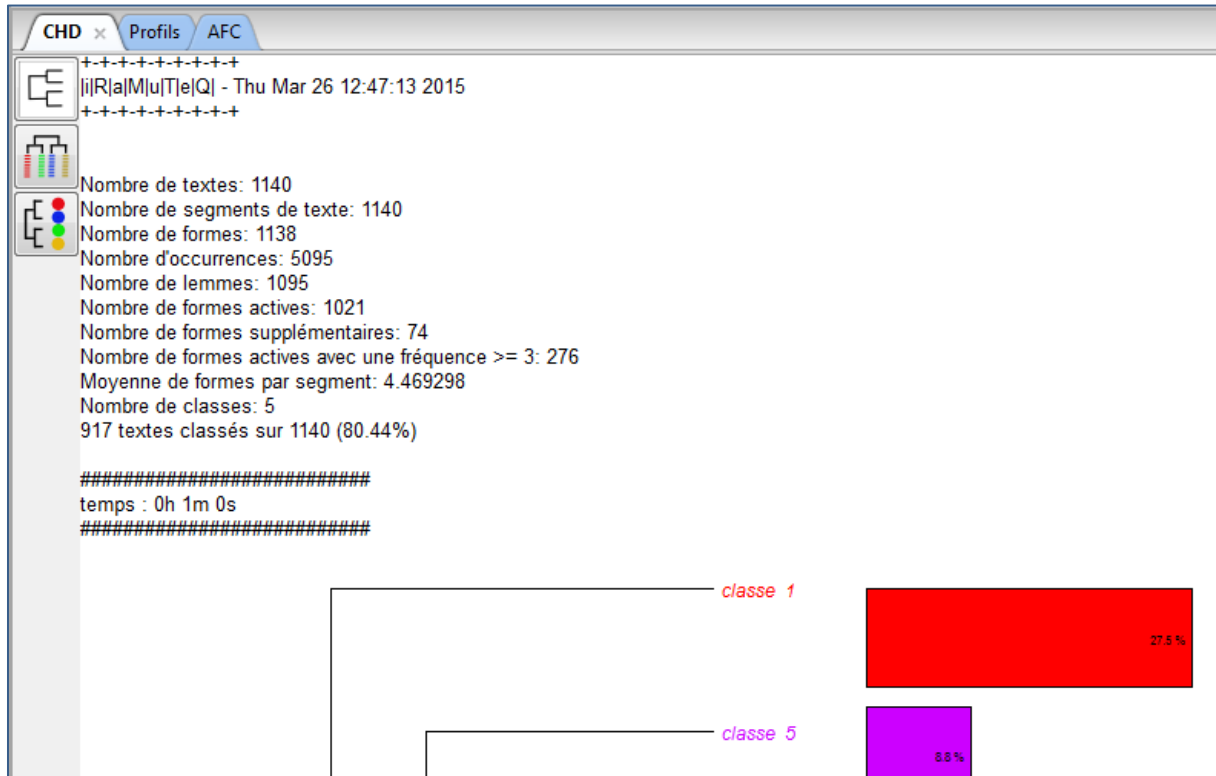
CHD × Profils AFC

+-+-+-+-+-+-+-+-+
|i|R|a|M|u|T|e|Q| - Thu Mar 26 12:47:13 2015
+-+-+-+-+-+-+-+-+

Nombre de textes: 1140
Nombre de segments de texte: 1140
Nombre de formes: 1138
Nombre d'occurrences: 5095
Nombre de lemmes: 1095
Nombre de formes actives: 1021
Nombre de formes supplémentaires: 74
Nombre de formes actives avec une fréquence >= 3: 276
Moyenne de formes par segment: 4.469298
Nombre de classes: 5
917 textes classés sur 1140 (80.44%)

##########################
temps : 0h 1m 0s
##########################

classe 1
27.5 %
classe 5
8.8 %